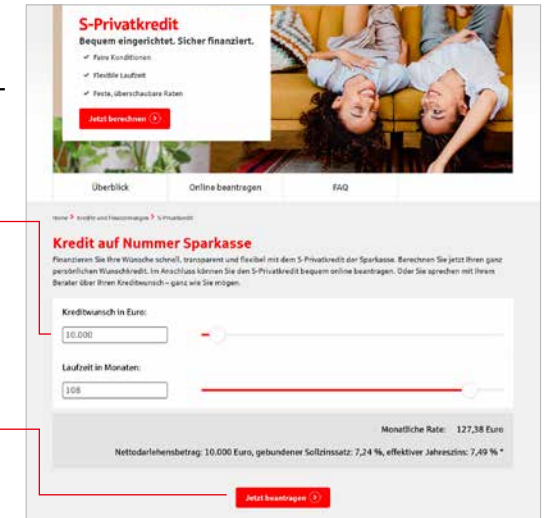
S-Privatkredit

Bequem eingerichtet. Sicher finanziert.

Faire Konditionen

Flexible Laufzeit

Feste, überschaubare Raten

Jetzt berechnen

Überblick | Online beantragen | FAQ

Home > Kredit und Finanzierungen > S-Privatkredit

Kredit auf Nummer Sparkasse

Finanzieren Sie Ihre Wünsche schnell, transparent und flexibel mit dem S-Privatkredit der Sparkasse. Berechnen Sie jetzt Ihren ganz persönlichen Wunschkredit. Im Anschluss können Sie den S-Privatkredit bequem online beantragen. Oder Sie sprechen mit Ihrem Berater über Ihren Kreditwunsch – ganz wie Sie mögen.

Kreditwunsch in Euro:

10.000

Laufzeit in Monaten:

108

Monatliche Rate: 127,38 Euro

Nettodarlehensbetrag: 10.000 Euro, gebundener Sollzinssatz: 7,24 %, effektiver Jahreszins: 7,49 % *

Jetzt beantragen